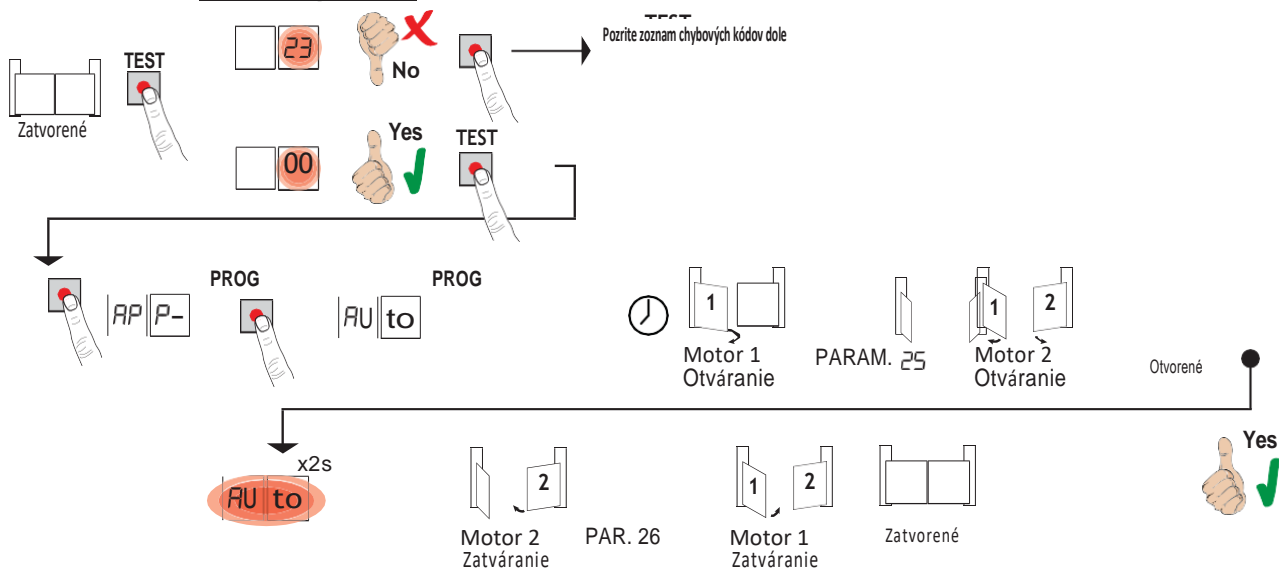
TEST
Pozrite zoznam chybových kódov dole

Zatvorené

TEST

23

No

00

Yes

TEST

AP P-

PROG

AU to

PROG

1

Motor 1
Otváranie

PARAM. 25

1 2

Motor 2
Otváranie

Otvorené

AU to

x2s

2

Motor 2
Zatváranie

PAR. 26

1 2

Motor 1
Zatváranie

Zatvorené

Yes